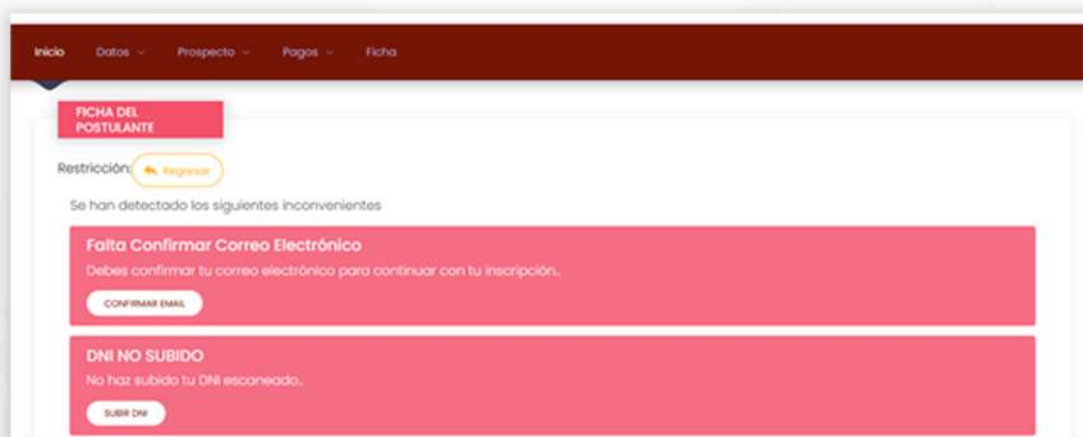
Inicio Datos Prospecto Pagos Ficha

FICHA DEL POSTULANTE

Restricción: Regresar

Se han detectado los siguientes inconvenientes

Falta Confirmar Correo Electrónico

Debes confirmar tu correo electrónico para continuar con tu inscripción.

CONFIRMAR EMAIL

DNI NO SUBIDO

No haz subido tu DNI escaneado.

SUBIR DNI